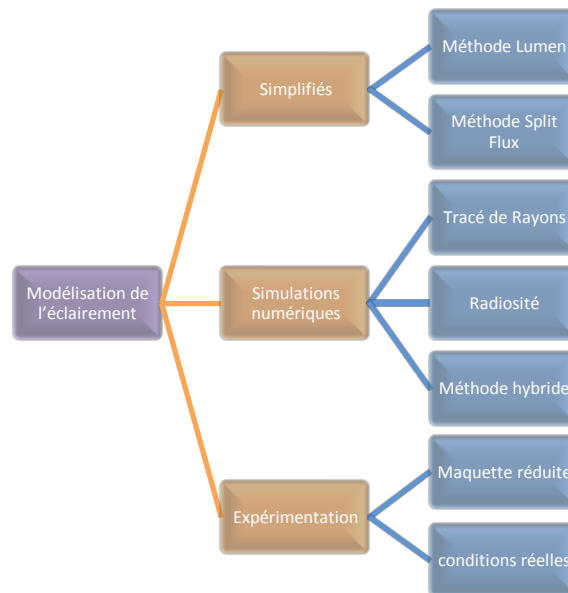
Modélisation de l'éclairement

Simplifiés

Méthode Lumen

Méthode Split Flux

Simulations numériques

Tracé de Rayons

Radiosité

Méthode hybride

Expérimentation

Maquette réduite

conditions réelles